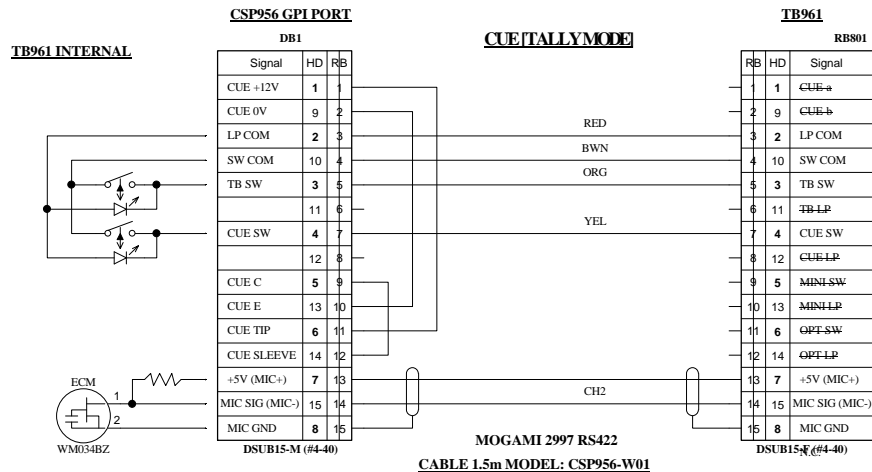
CSP956 GPI PORT

DB1

TB961 INTERNAL

CUE [TALLYMODE]

TB961

RB801

| Signal | HD | RB |
|---|---|---|
| CUE +12V | 1 | 1 |
| CUE 0V | 9 | 2 |
| LP COM | 2 | 3 |
| SW COM | 10 | 4 |
| TB SW | 3 | 5 |
| | 11 | 6 |
| CUE SW | 4 | 7 |
| | 12 | 8 |
| CUE C | 5 | 9 |
| CUE E | 13 | 10 |
| CUE TIP | 6 | 11 |
| CUE SLEEVE | 14 | 12 |
| +5V (MIC+) | 7 | 13 |
| MIC SIG (MIC-) | 15 | 14 |
| MIC GND | 8 | 15 |

RED

BWN

ORG

YEL

CH2

| RB | HD | Signal |
|---|---|---|
| 1 | 1 | CUE a |
| 2 | 9 | CUE b |
| 3 | 2 | LP COM |
| 4 | 10 | SW COM |
| 5 | 3 | TB SW |
| 6 | 11 | TB LP |
| 7 | 4 | CUE SW |
| 8 | 12 | CUE LP |
| 9 | 5 | MINI SW |
| 10 | 13 | MINI LP |
| 11 | 6 | OPT SW |
| 12 | 14 | OPT LP |
| 13 | 7 | +5V (MIC+) |
| 14 | 15 | MIC SIG (MIC-) |
| 15 | 8 | MIC GND |

ECM

1

2

WM034BZ

DSUB15-M (#4-40)

MOGAMI 2997 RS422

CABLE 1.5m MODEL: CSP956-W01

DSUB15-F (#4-40)

N.C.